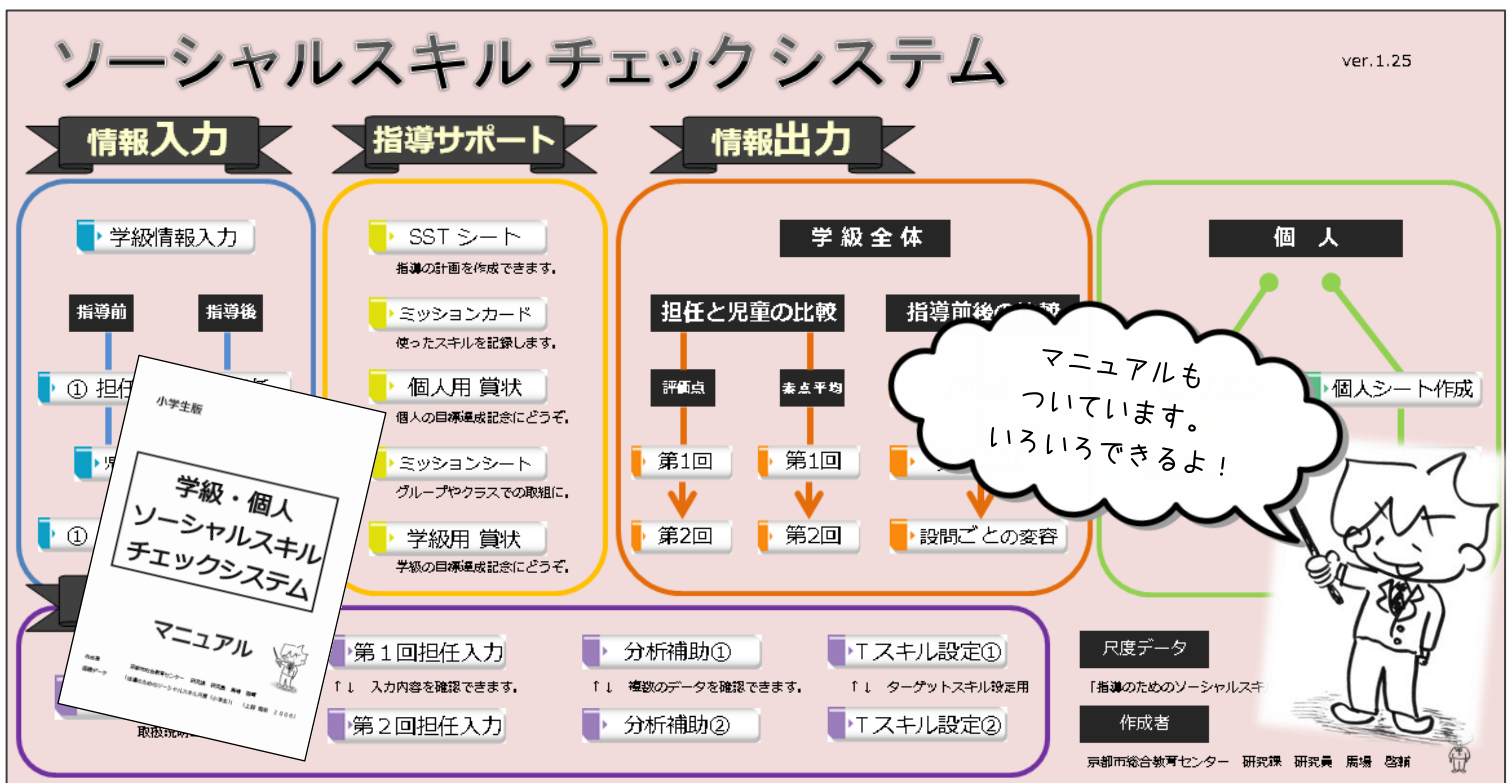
ソーシャルスキル チェック システム

ver.1.25

情報入力

学級情報入力

指導前

指導後

① 担任

児

①

指導サポート

SST シート

指導の計画を作成できます。

ミッションカード

使ったスキルを記録します。

個人用 賞状

個人の目標達成記念にどうぞ。

ミッションシート

グループやクラスでの取組に。

学級用 賞状

学級の目標達成記念にどうぞ。

情報出力

学級全体

担任と児童の比較

評価点

第1回

第2回

素点平均

第1回

第2回

指導前後の比較

設問ごとの変容

個 人

個人シート作成

マニュアルも
ついています。
いろいろできるよ！

小学生版

学級・個人
ソーシャルスキル
チェックシステム

マニュアル

作成者

京都市総合教育センター 研究課 研究員 馬場 啓輔

尺度データ

「指導のためのソーシャルスキル尺度（小学生）」（上野 南田 2006）

取扱説明

第１回担任入力

↑↓ 入力内容を確認できます。

第２回担任入力

分析補助①

↑↓ 複数のデータを確認できます。

分析補助②

Tスキル設定①

↑↓ ターゲットスキル設定用

Tスキル設定②

尺度データ

「指導のためのソーシャルスキ

作成者

京都市総合教育センター 研究課 研究員 馬場 啓輔